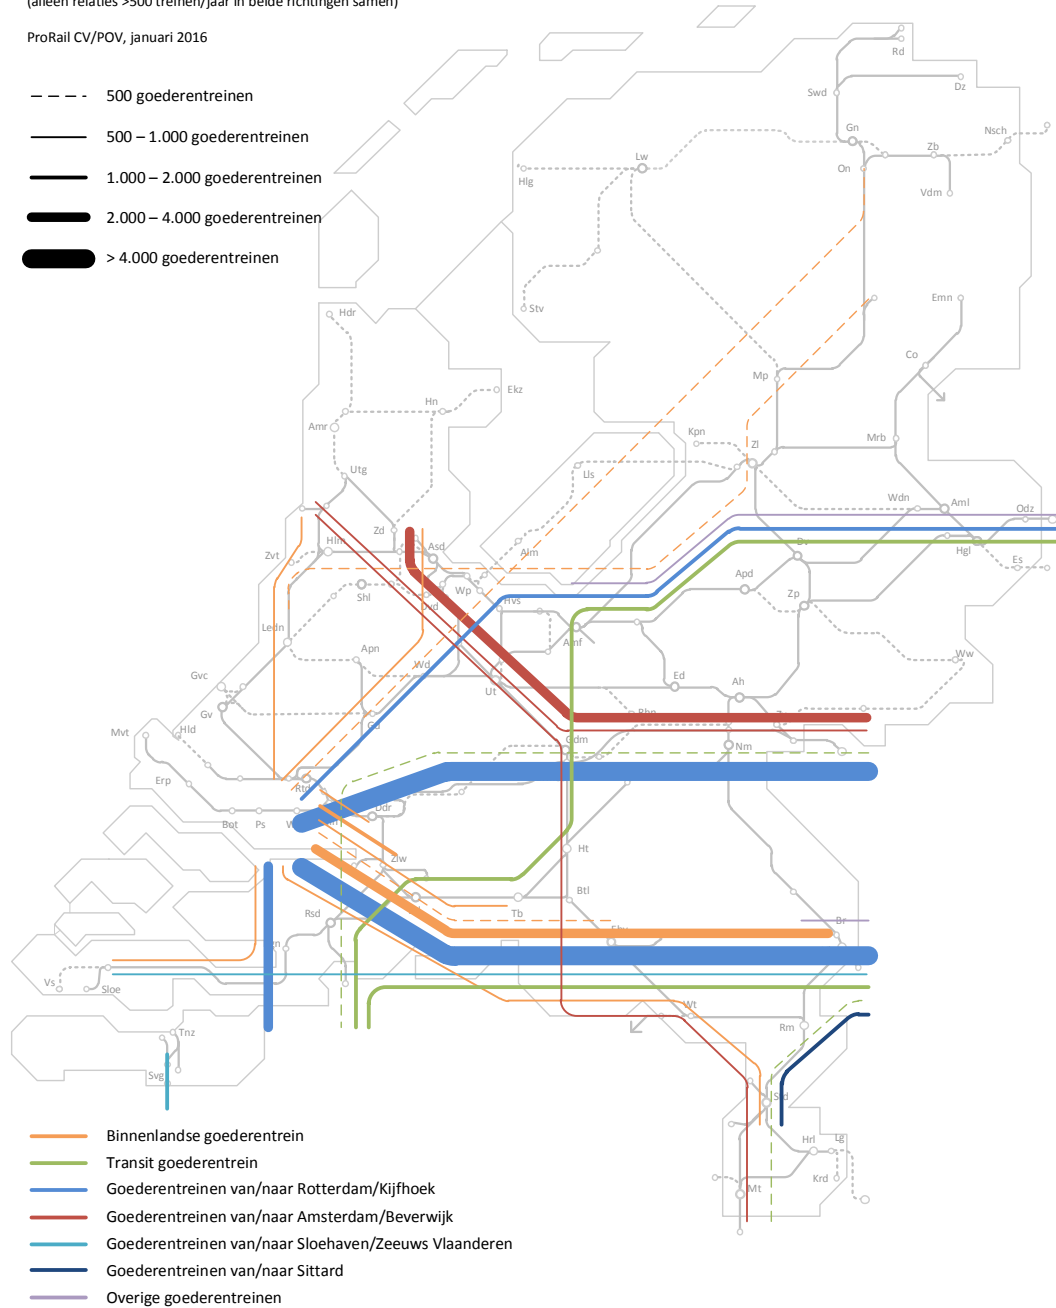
(alleen relaties >500 treinen/jaar in beide richtingen samen)

ProRail CV/POV, januari 2016

500 goederentreinen

500 – 1.000 goederentreinen

1.000 – 2.000 goederentreinen

2.000 – 4.000 goederentreinen

> 4.000 goederentreinen

Rd
Swd
Dz
Gn
Nsch
Zb
On
Vdm
Lw
Hlg
Stv
Emn
Co
Mp
Hdr
Ekz
Hn
Amr
Kpn
Zl
Mrb
Utg
Us
Wdn
Aml
Odz
Zd
Hlm
Asd
Alm
Dv
Hgl
Zvt
Es
Shl
Wp
Hvs
Apd
Zp
Dvd
Ledn
Amf
Apn
Ww
Wd
Gvc
Ed
Ut
Ah
Gv
Hld
Rhn
Gd
Mvt
Gdm
Nm
Erp
Rtd
Ddr
Bot
Ps
Zlw
Ht
Btl
Rsd
Tb
Br
Ehv
Vs
Sloe
Wt
Rm
Tnz
Svg
Std
Hrl
Lg
Krd
Mt

Binnenlandse goederentrein
Transit goederentrein
Goederentreinen van/naar Rotterdam/Kijfhoek
Goederentreinen van/naar Amsterdam/Beverwijk
Goederentreinen van/naar Sloehaven/Zeeuws Vlaanderen
Goederentreinen van/naar Sittard
Overige goederentreinen